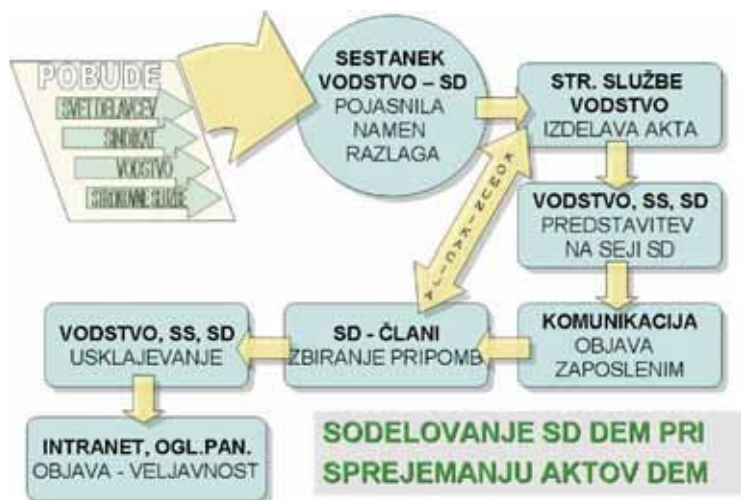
POBUDE
SVET DELAVCEV
SINDIKAT
VODSTVO
STROKOVNE SLUŽBE

SESTANEK VODSTVO – SD
POJASNILA
NAMEN
RAZLAGA

STR. SLUŽBE VODSTVO
IZDELAVA AKTA

VODSTVO, SS, SD
PREDSTAVITEV NA SEJI SD

KOMUNIKACIJA
OBJAVA ZAPOSLENIM

SD - ČLANI
ZBIRANJE PRIPOMB

VODSTVO, SS, SD
USKLAJEVANJE

INTRANET, OGL.PAN.
OBJAVA - VELJAVNOST

KONZULTACIJE

SODELOVANJE SD DEM PRI SPREJEMANJU AKTOV DEM